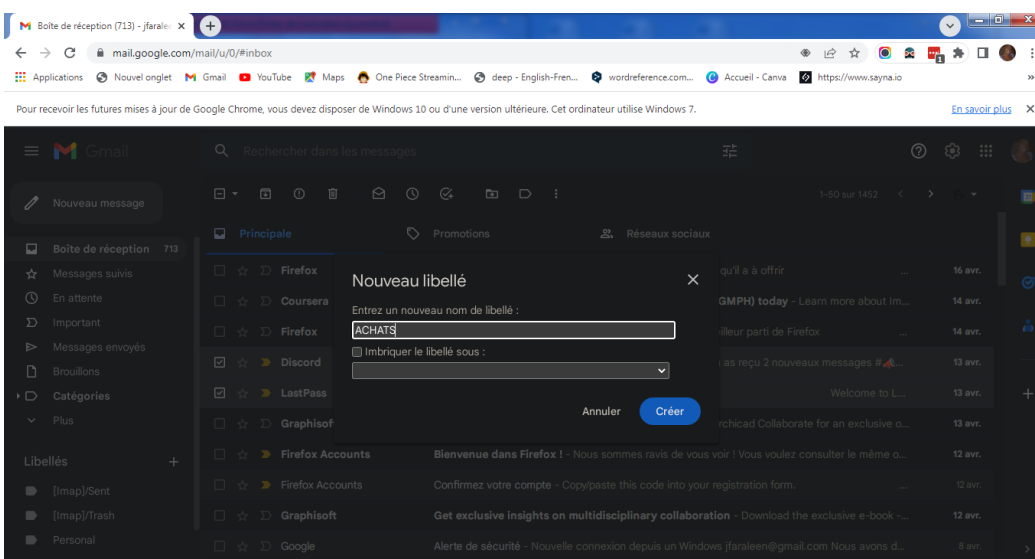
Boîte de réception (713) - jfaralee ×

mail.google.com/mail/u/0/#inbox

Applications Nouvel onglet Gmail YouTube Maps One Piece Streamin... deep - English-Fren... wordreference.com... Accueil - Canva https://www.sayna.io

Pour recevoir les futures mises à jour de Google Chrome, vous devez disposer de Windows 10 ou d'une version ultérieure. Cet ordinateur utilise Windows 7. En savoir plus ×

Gmail

Rechercher dans les messages

Nouveau message

Boîte de réception 713
Messages suivis
En attente
Important
Messages envoyés
Brouillons
Catégories
Plus

Libellés +
[Imap]/Sent
[Imap]/Trash
Personal

1-50 sur 1452

Principale
Promotions
Réseaux sociaux

Firefox qu'il a à offrir 16 avr.
Coursera (GMPH) today - Learn more about Im... 14 avr.
Firefox illeur parti de Firefox 14 avr.
Discord as reçu 2 nouveaux messages # 13 avr.
LastPass Welcome to L... 13 avr.
Graphisoft rchicad Collaborate for an exclusive o... 13 avr.
Firefox Accounts Bienvenue dans Firefox ! - Nous sommes ravis de vous voir ! Vous voulez consulter le même o... 12 avr.
Firefox Accounts Confirmez votre compte - Copy/paste this code into your registration form. 12 avr.
Graphisoft Get exclusive insights on multidisciplinary collaboration - Download the exclusive e-book -... 12 avr.
Google Alerte de sécurité - Nouvelle connexion depuis un Windows jfaraleen@gmail.com Nous avons d... 8 avr.

Nouveau libellé ×
Entrez un nouveau nom de libellé :
ACHATS
Imbriquer le libellé sous :
Annuler Créer